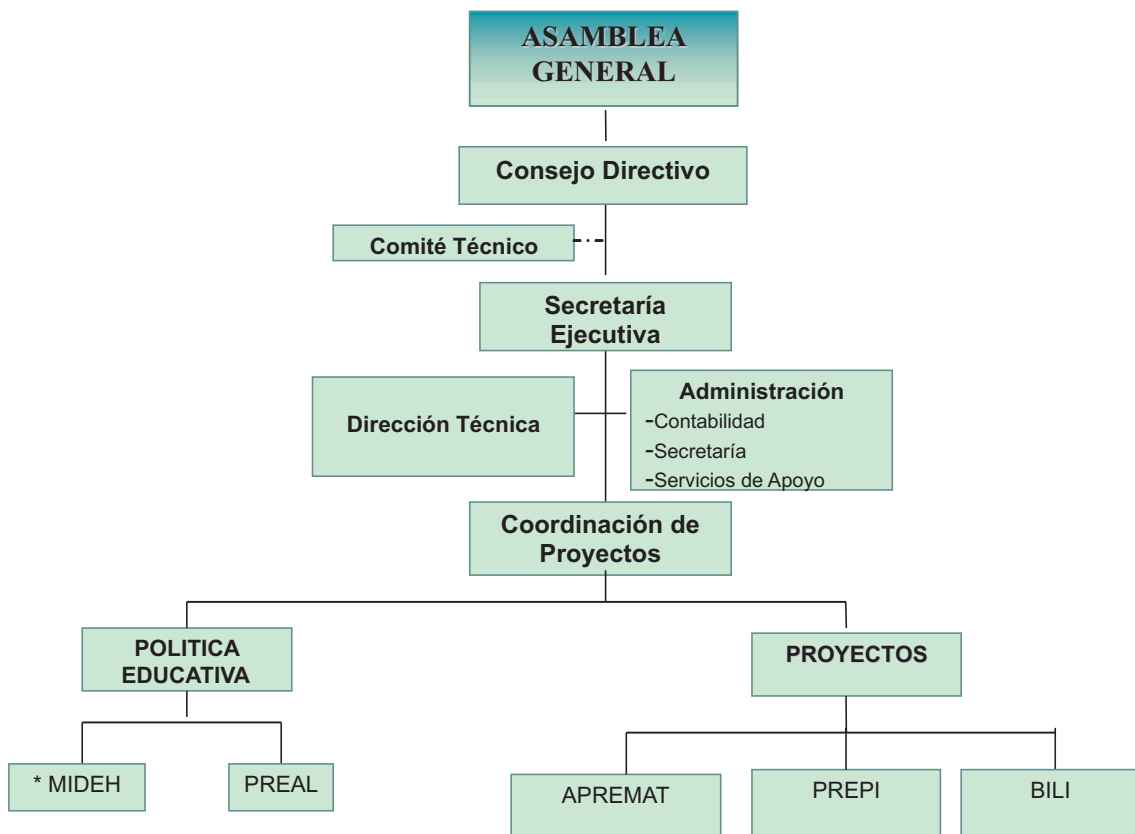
ASAMBLEA GENERAL

Consejo Directivo

Comité Técnico

Secretaría Ejecutiva

Dirección Técnica

Administración
-Contabilidad
-Secretaría
-Servicios de Apoyo

Coordinación de Proyectos

POLITICA EDUCATIVA

PROYECTOS

* MIDEH

PREAL

APREMAT

PREPI

BILI